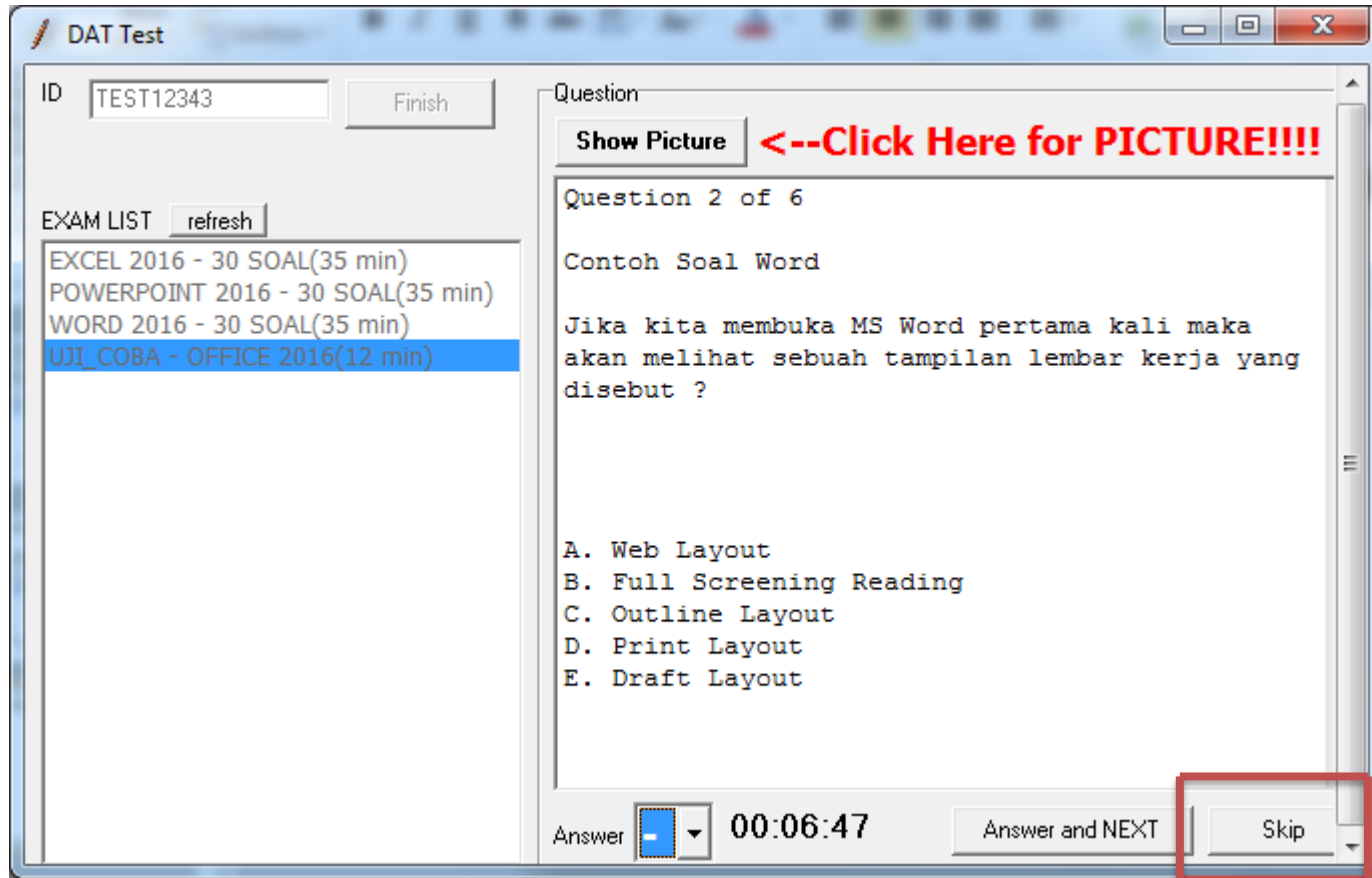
DAT Test

ID TEST12343 Finish

EXAM LIST refresh

EXCEL 2016 - 30 SOAL(35 min)
POWERPOINT 2016 - 30 SOAL(35 min)
WORD 2016 - 30 SOAL(35 min)
UJI_COBA - OFFICE 2016(12 min)

Question

Show Picture <--Click Here for PICTURE!!!!

Question 2 of 6

Contoh Soal Word

Jika kita membuka MS Word pertama kali maka akan melihat sebuah tampilan lembar kerja yang disebut ?

A. Web Layout
B. Full Screening Reading
C. Outline Layout
D. Print Layout
E. Draft Layout

Answer - 00:06:47 Answer and NEXT Skip